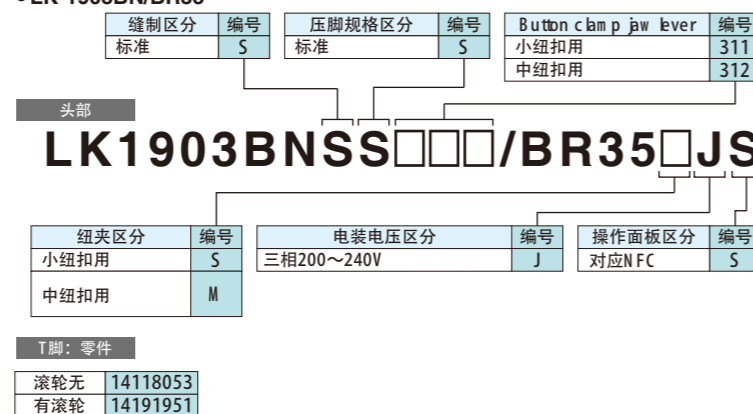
• LK-1903BN/BR35

| 缝制区分 | 编号 |
|---|---|
| 标准 | S |

| 压脚规格区分 | 编号 |
|---|---|
| 标准 | S |

| Button clamp jaw lever | 编号 |
|---|---|
| 小纽扣用 | 311 |
| 中纽扣用 | 312 |

头部

LK1903BNSS□□□/BR35□JS

| 纽夹区分 | 编号 |
|---|---|
| 小纽扣用 | S |
| 中纽扣用 | M |

| 电装电压区分 | 编号 |
|---|---|
| 三相200～240V | J |

| 操作面板区分 | 编号 |
|---|---|
| 对应NFC | S |

T脚：零件

| 滚轮无 | 14118053 |
|---|---|
| 有滚轮 | 14191951 |